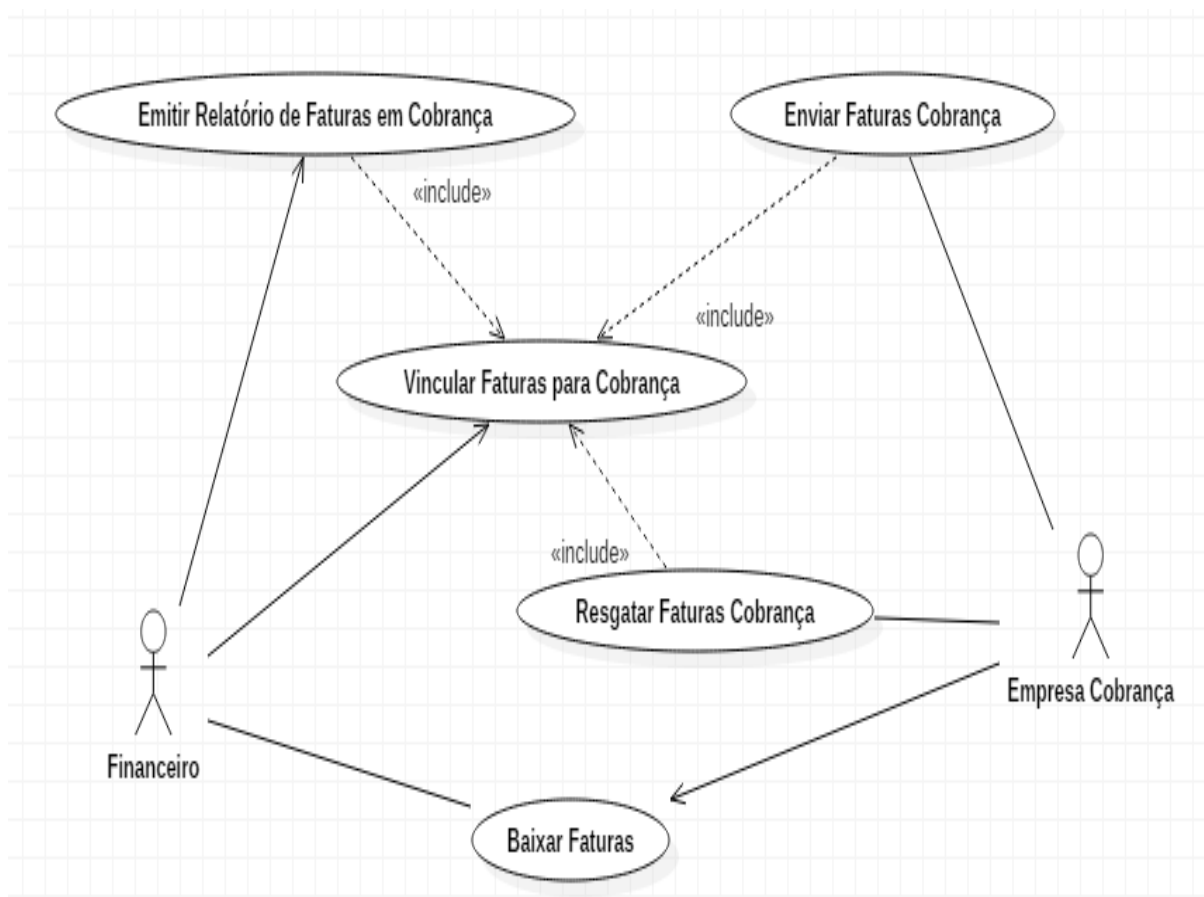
Emitir Relatório de Faturas em Cobrança

Enviar Faturas Cobrança

«include»

«include»

Vincular Faturas para Cobrança

«include»

Resgatar Faturas Cobrança

Financeiro

Empresa Cobrança

Baixar Faturas